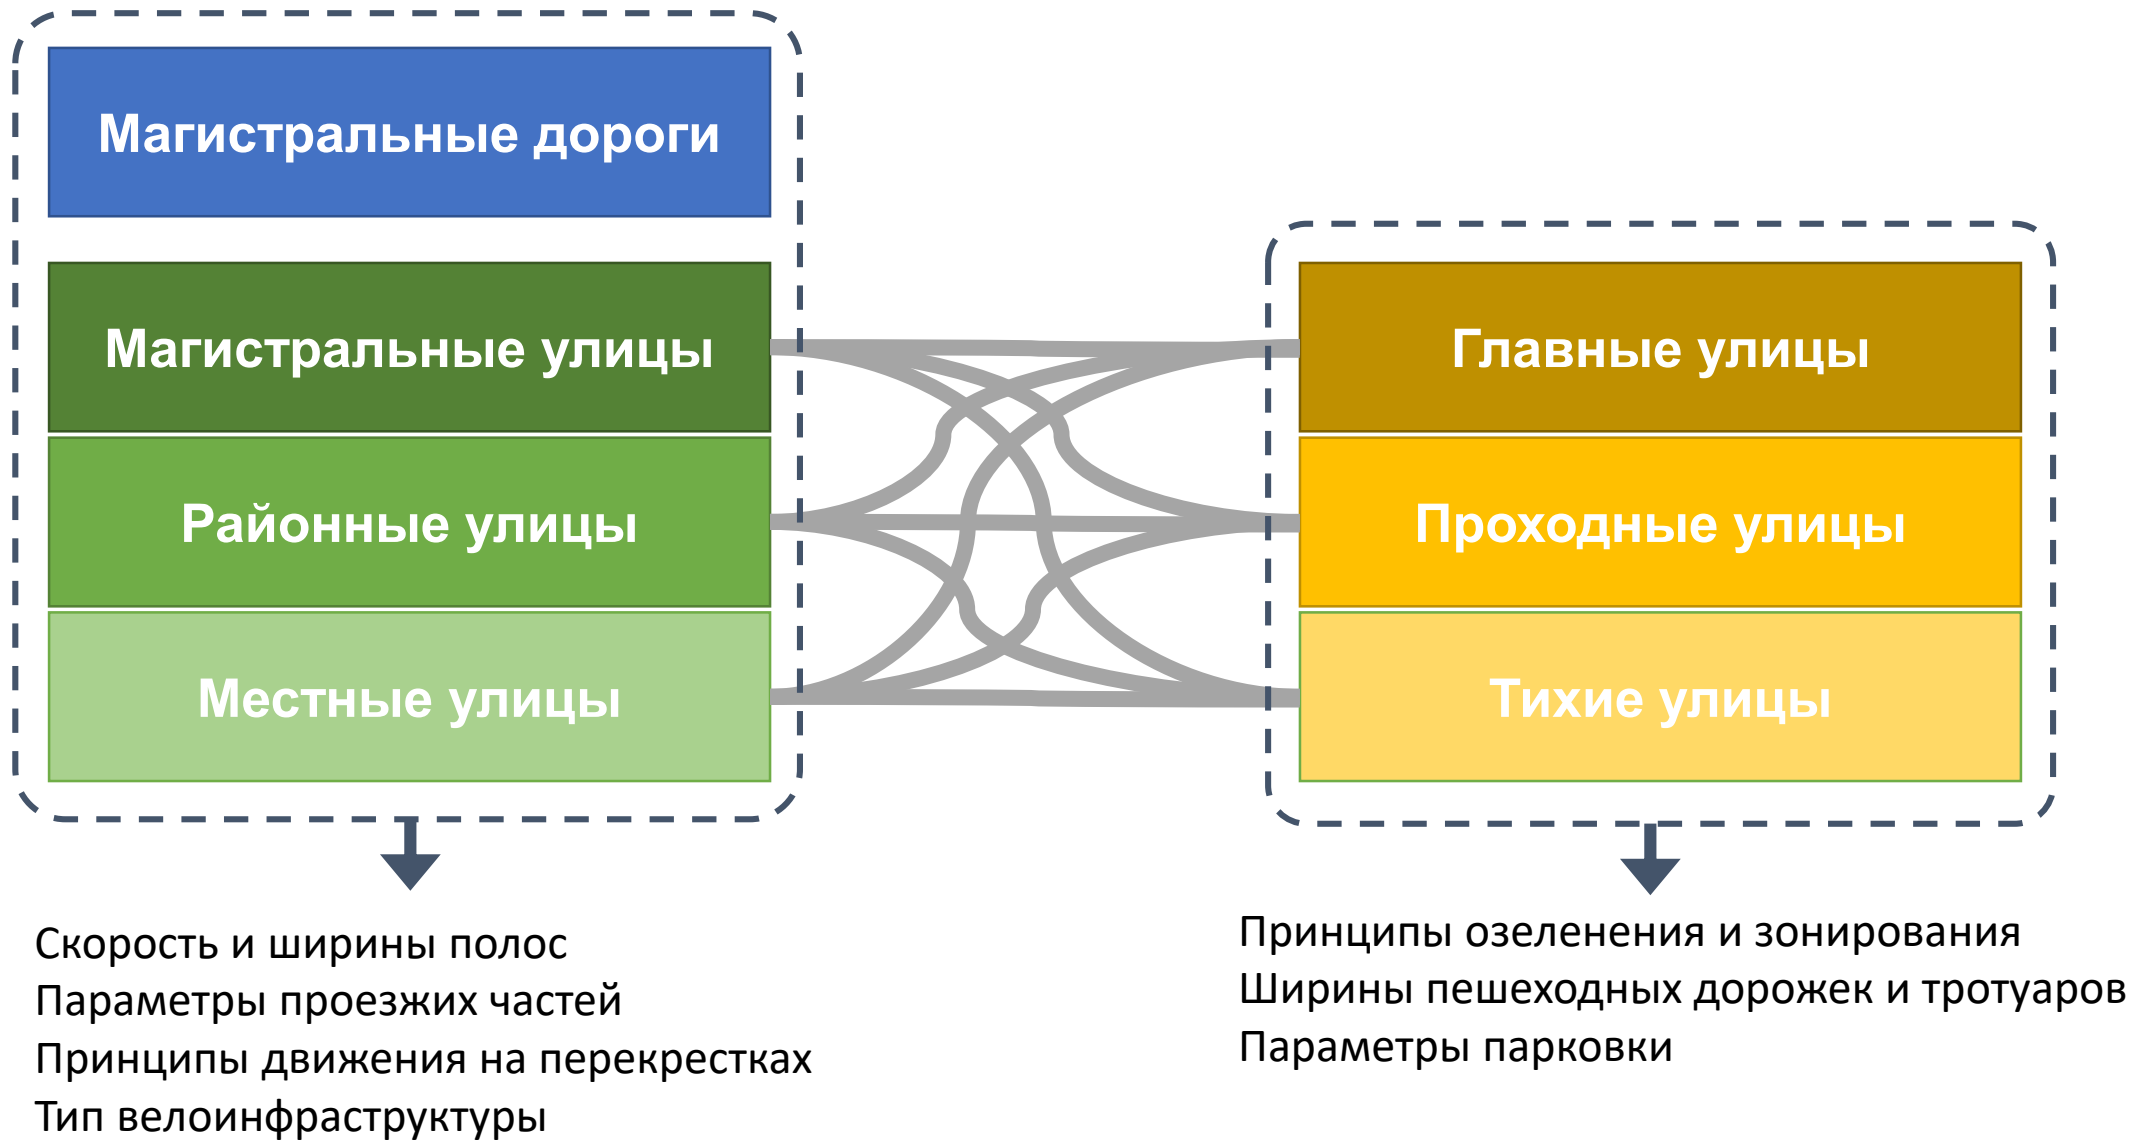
Магистральные дороги

Магистральные улицы

Районные улицы

Местные улицы

Главные улицы

Проходные улицы

Тихие улицы

Скорость и ширины полос
Параметры проезжих частей
Принципы движения на перекрестках
Тип велоинфраструктуры

Принципы озеленения и зонирования
Ширины пешеходных дорожек и тротуаров
Параметры парковки